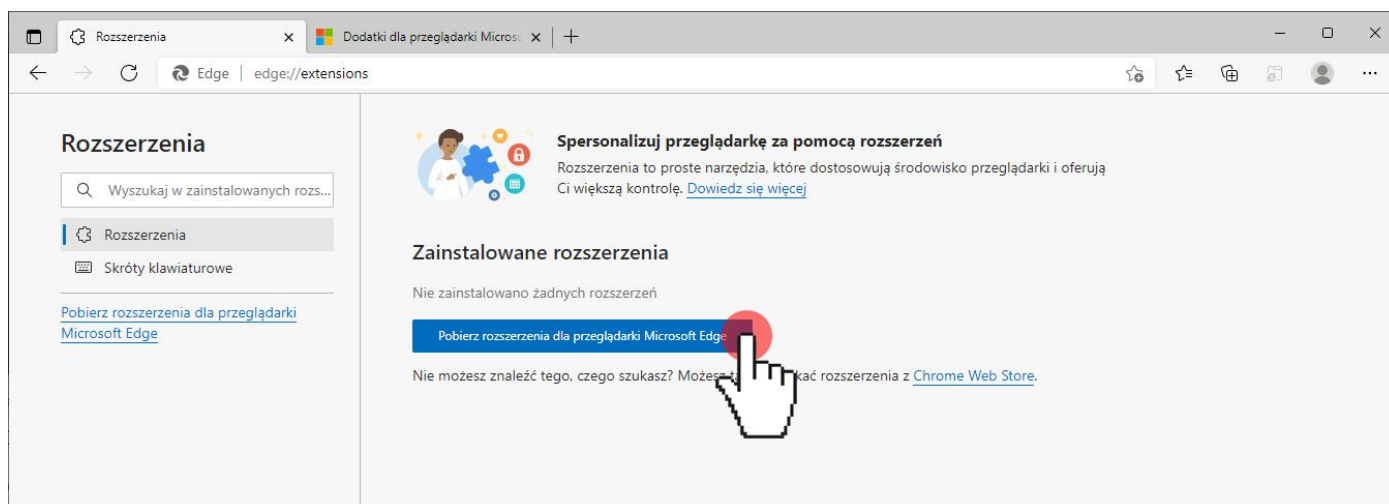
Rozszerzenia ×
Dodatki dla przeglądarki Microso ×
+

Edge | edge://extensions

Rozszerzenia

Wyszukaj w zainstalowanych rozs...

Rozszerzenia

Skróty klawiaturowe

Pobierz rozszerzenia dla przeglądarki Microsoft Edge

Spersonalizuj przeglądarkę za pomocą rozszerzeń

Rozszerzenia to proste narzędzia, które dostosowują środowisko przeglądarki i oferują Ci większą kontrolę. Dowiedz się więcej

Zainstalowane rozszerzenia

Nie zainstalowano żadnych rozszerzeń

Pobierz rozszerzenia dla przeglądarki Microsoft Edge

Nie możesz znaleźć tego, czego szukasz? Możesz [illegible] kać rozszerzenia z Chrome Web Store.